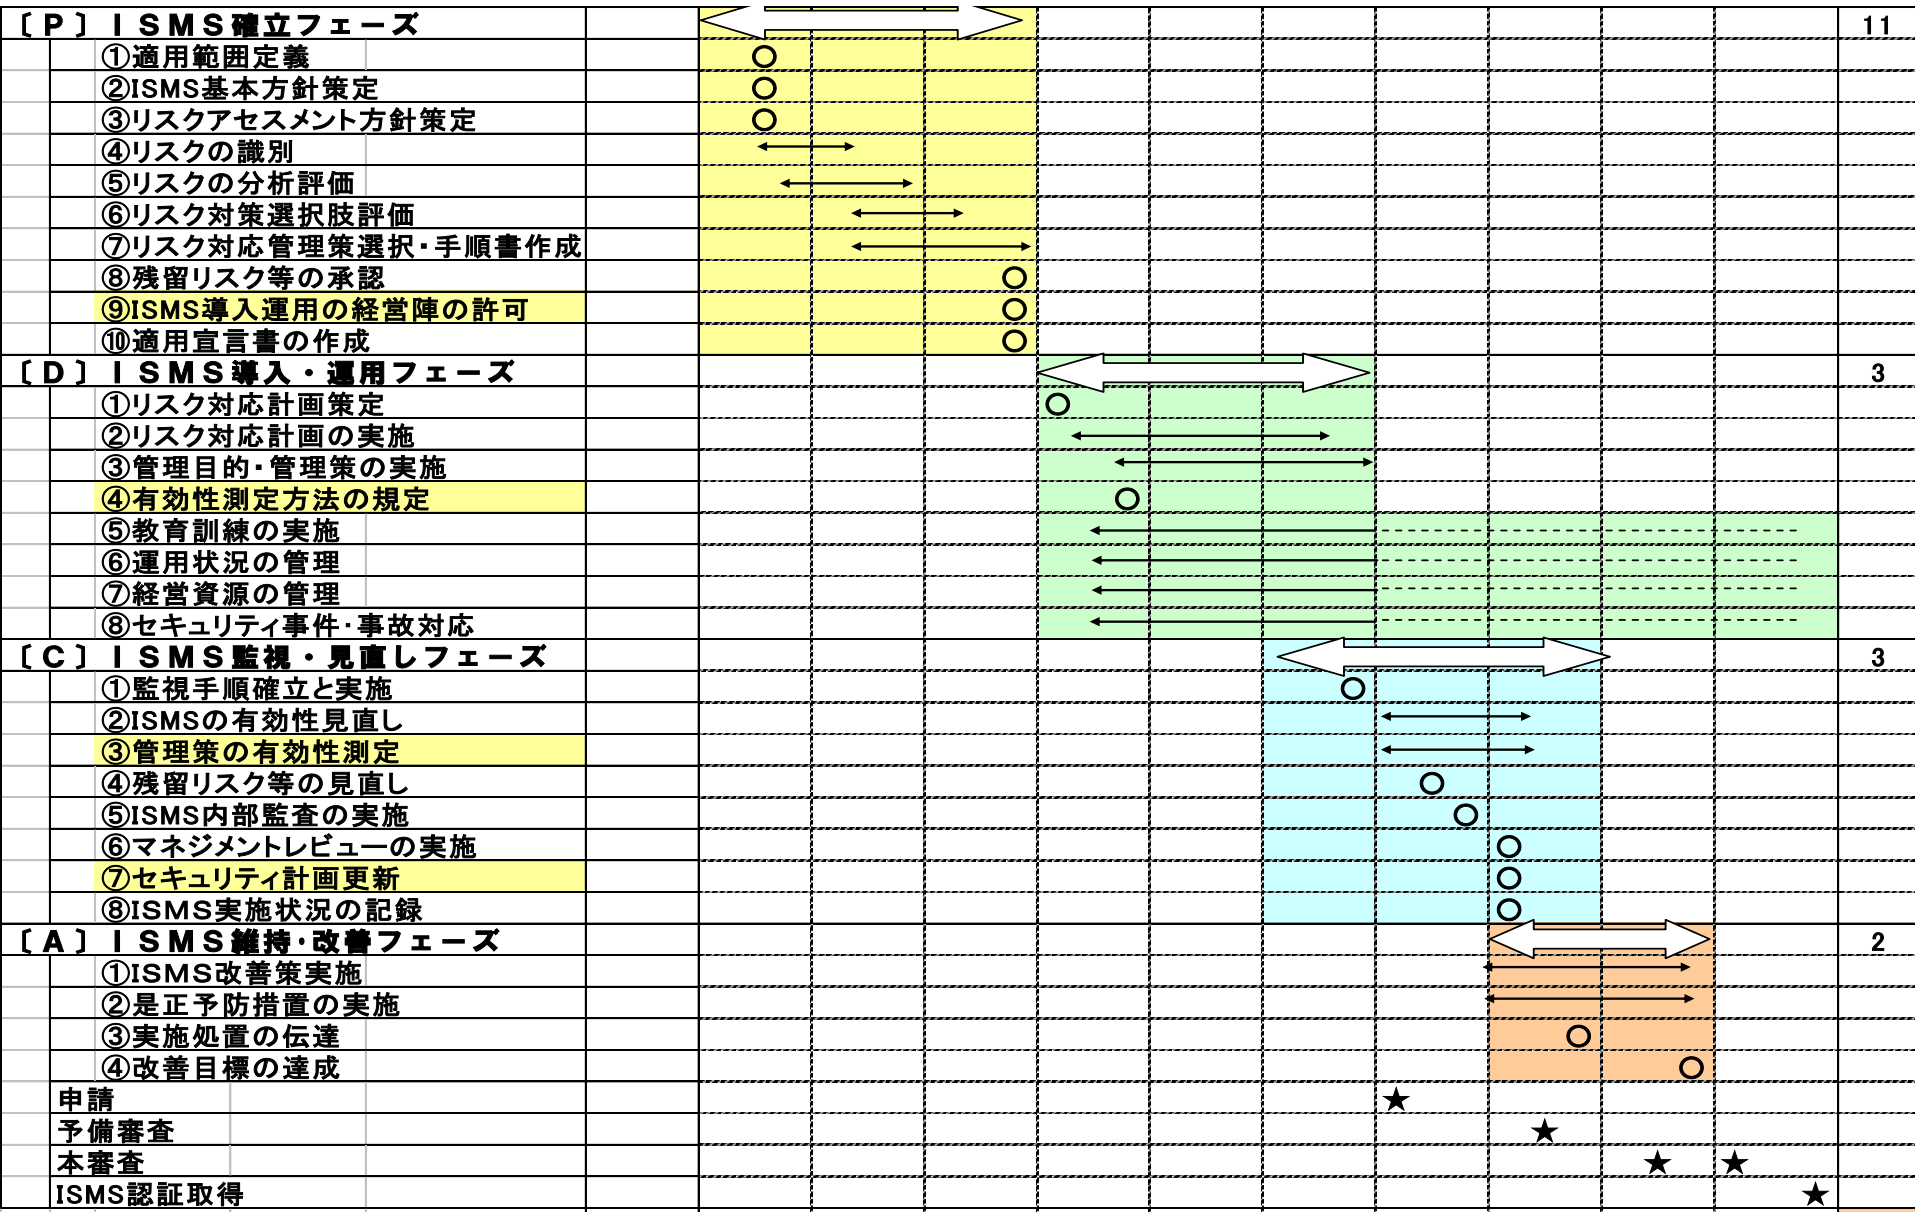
| | | |
|---|---|---|
| 〔P〕ISMS確立フェーズ | | 11 |
| ①適用範囲定義 | ○ | |
| ②ISMS基本方針策定 | ○ | |
| ③リスクアセスメント方針策定 | ○ | |
| ④リスクの識別 | | |
| ⑤リスクの分析評価 | | |
| ⑥リスク対策選択肢評価 | | |
| ⑦リスク対応管理策選択・手順書作成 | | |
| ⑧残留リスク等の承認 | ○ | |
| ⑨ISMS導入運用の経営陣の許可 | ○ | |
| ⑩適用宣言書の作成 | ○ | |
| 〔D〕ISMS導入・運用フェーズ | | 3 |
| ①リスク対応計画策定 | ○ | |
| ②リスク対応計画の実施 | | |
| ③管理目的・管理策の実施 | | |
| ④有効性測定方法の規定 | ○ | |
| ⑤教育訓練の実施 | | |
| ⑥運用状況の管理 | | |
| ⑦経営資源の管理 | | |
| ⑧セキュリティ事件・事故対応 | | |
| 〔C〕ISMS監視・見直しフェーズ | | 3 |
| ①監視手順確立と実施 | ○ | |
| ②ISMSの有効性見直し | | |
| ③管理策の有効性測定 | | |
| ④残留リスク等の見直し | ○ | |
| ⑤ISMS内部監査の実施 | ○ | |
| ⑥マネジメントレビューの実施 | ○ | |
| ⑦セキュリティ計画更新 | ○ | |
| ⑧ISMS実施状況の記録 | ○ | |
| 〔A〕ISMS維持・改善フェーズ | | 2 |
| ①ISMS改善策実施 | | |
| ②是正予防措置の実施 | | |
| ③実施処置の伝達 | ○ | |
| ④改善目標の達成 | ○ | |
| 申請 | ★ | |
| 予備審査 | ★ | |
| 本審査 | ★ ★ | |
| ISMS認証取得 | ★ | |